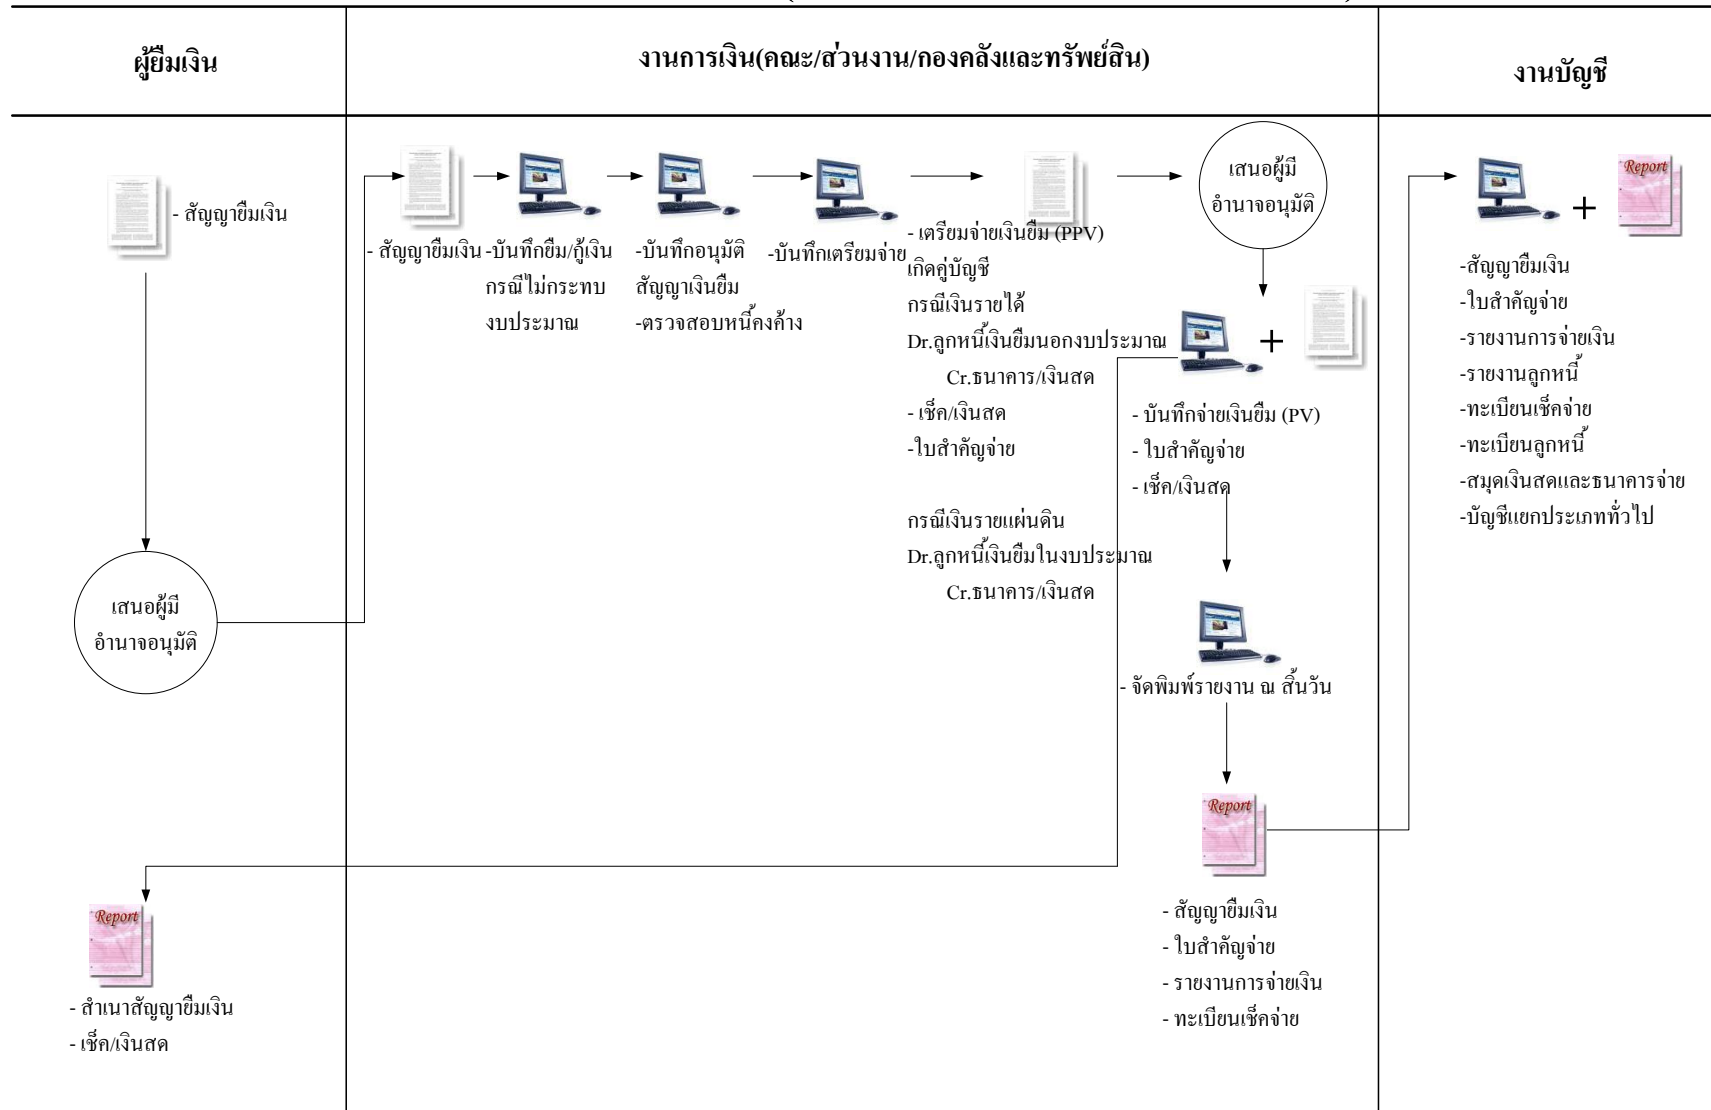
| ผู้ยืมเงิน | งานการเงิน(คณะ/ส่วนงาน/กองคลังและทรัพย์สิน) | งานบัญชี |
|---|---|---|

- สัญญายืมเงิน

เสนอผู้มีอำนาจอนุมัติ

Report

- สำเนาสัญญายืมเงิน
- เช็ค/เงินสด

- สัญญายืมเงิน

-บันทึกยืม/กู้เงิน กรณีไม่กระทบงบประมาณ

-บันทึกอนุมัติสัญญาเงินยืม
-ตรวจสอบหนี้คงค้าง

-บันทึกเตรียมจ่าย

- เตรียมจ่ายเงินยืม (PPV)
เกิดคู่บัญชี
กรณีเงินรายได้
Dr.ลูกหนี้เงินยืมนอกงบประมาณ
Cr.ธนาคาร/เงินสด
- เช็ค/เงินสด
-ใบสำคัญจ่าย

กรณีเงินรายแผ่นดิน
Dr.ลูกหนี้เงินยืมในงบประมาณ
Cr.ธนาคาร/เงินสด

เสนอผู้มีอำนาจอนุมัติ

+

- บันทึกจ่ายเงินยืม (PV)
- ใบสำคัญจ่าย
- เช็ค/เงินสด

- จัดพิมพ์รายงาน ณ สิ้นวัน

Report

- สัญญายืมเงิน
- ใบสำคัญจ่าย
- รายงานการจ่ายเงิน
- ทะเบียนเช็คจ่าย

+ Report

-สัญญายืมเงิน
-ใบสำคัญจ่าย
-รายงานการจ่ายเงิน
-รายงานลูกหนี้
-ทะเบียนเช็คจ่าย
-ทะเบียนลูกหนี้
-สมุดเงินสดและธนาคารจ่าย
-บัญชีแยกประเภททั่วไป